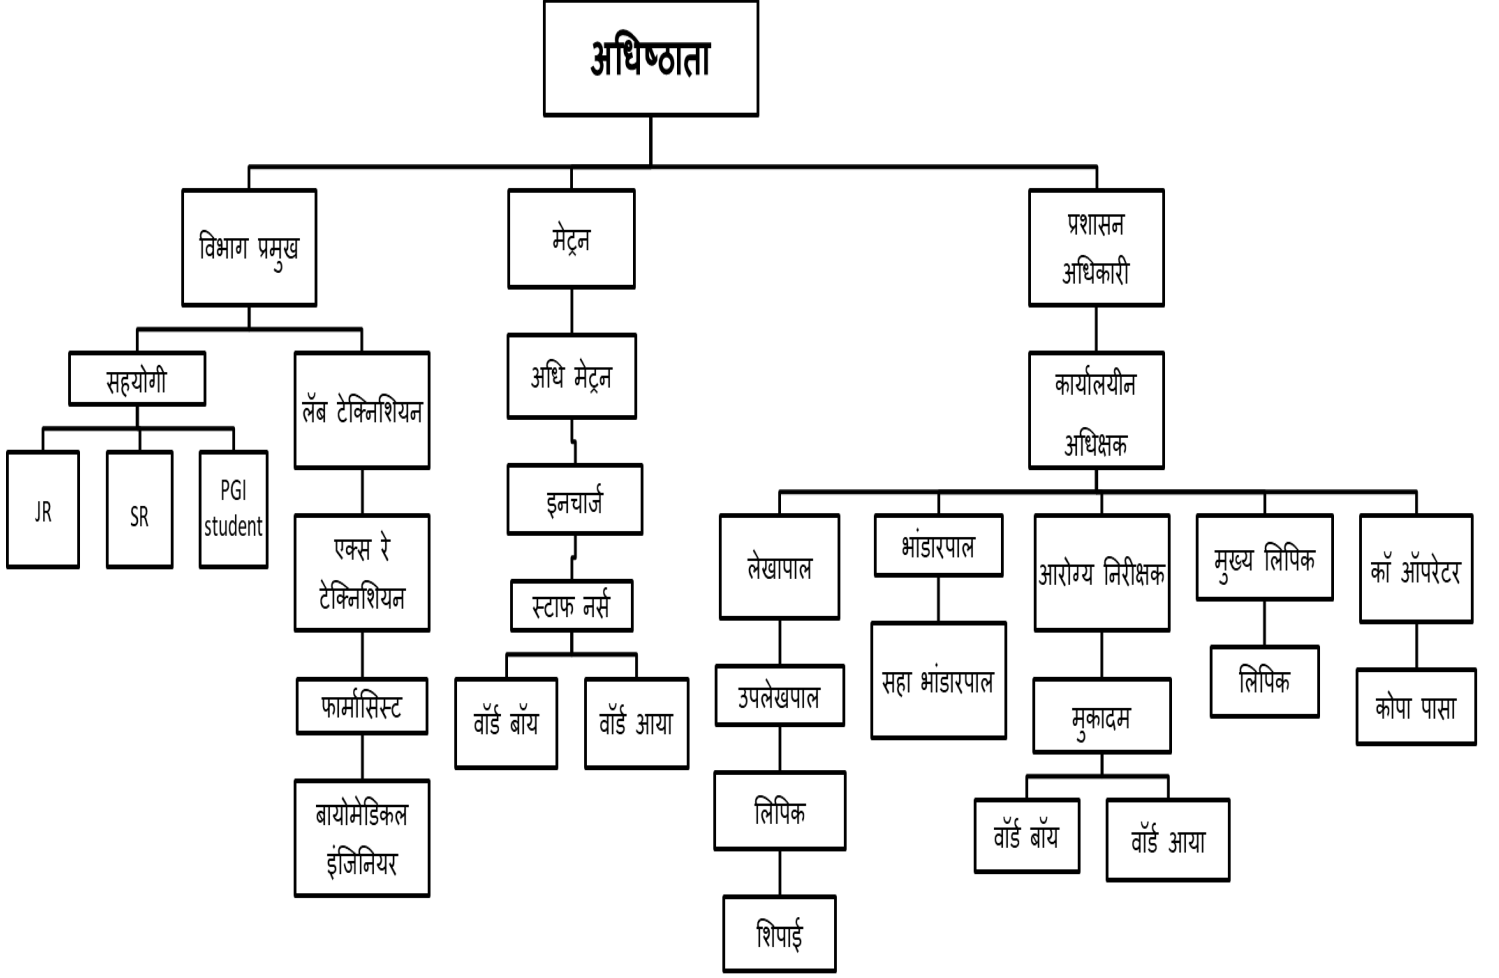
अधिष्ठाता

विभाग प्रमुख

मेट्रन

प्रशासन अधिकारी

सहयोगी

लॅब टेक्निशियन

JR

SR

PGI student

एक्स रे टेक्निशियन

फार्मासिस्ट

बायोमेडिकल इंजिनियर

अधि मेट्रन

इनचार्ज

स्टाफ नर्स

वॉर्ड बॉय

वॉर्ड आया

कार्यालयीन अधिक्षक

लेखापाल

उपलेखपाल

लिपिक

शिपाई

भांडारपाल

सहा भांडारपाल

आरोग्य निरीक्षक

मुकादम

वॉर्ड बॉय

वॉर्ड आया

मुख्य लिपिक

लिपिक

कॉ ऑपरेटर

कोपा पासा